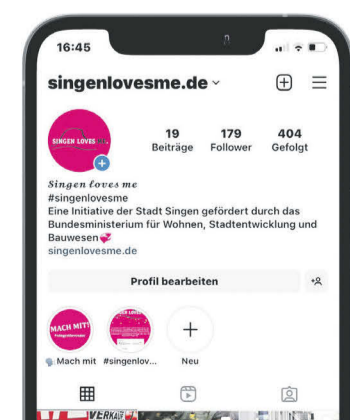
16:45

singenlovesme.de ⌄

SINGEN LOVES ME

19 Beiträge
179 Follower
404 Gefolgt

Singen loves me
#singenlovesme
Eine Initiative der Stadt Singen gefördert durch das Bundesministerium für Wohnen, Stadtentwicklung und Bauwesen
singenlovesme.de

Profil bearbeiten

MACH MIT!
Mach mit
#singenlov...
Neu

VERKAUF